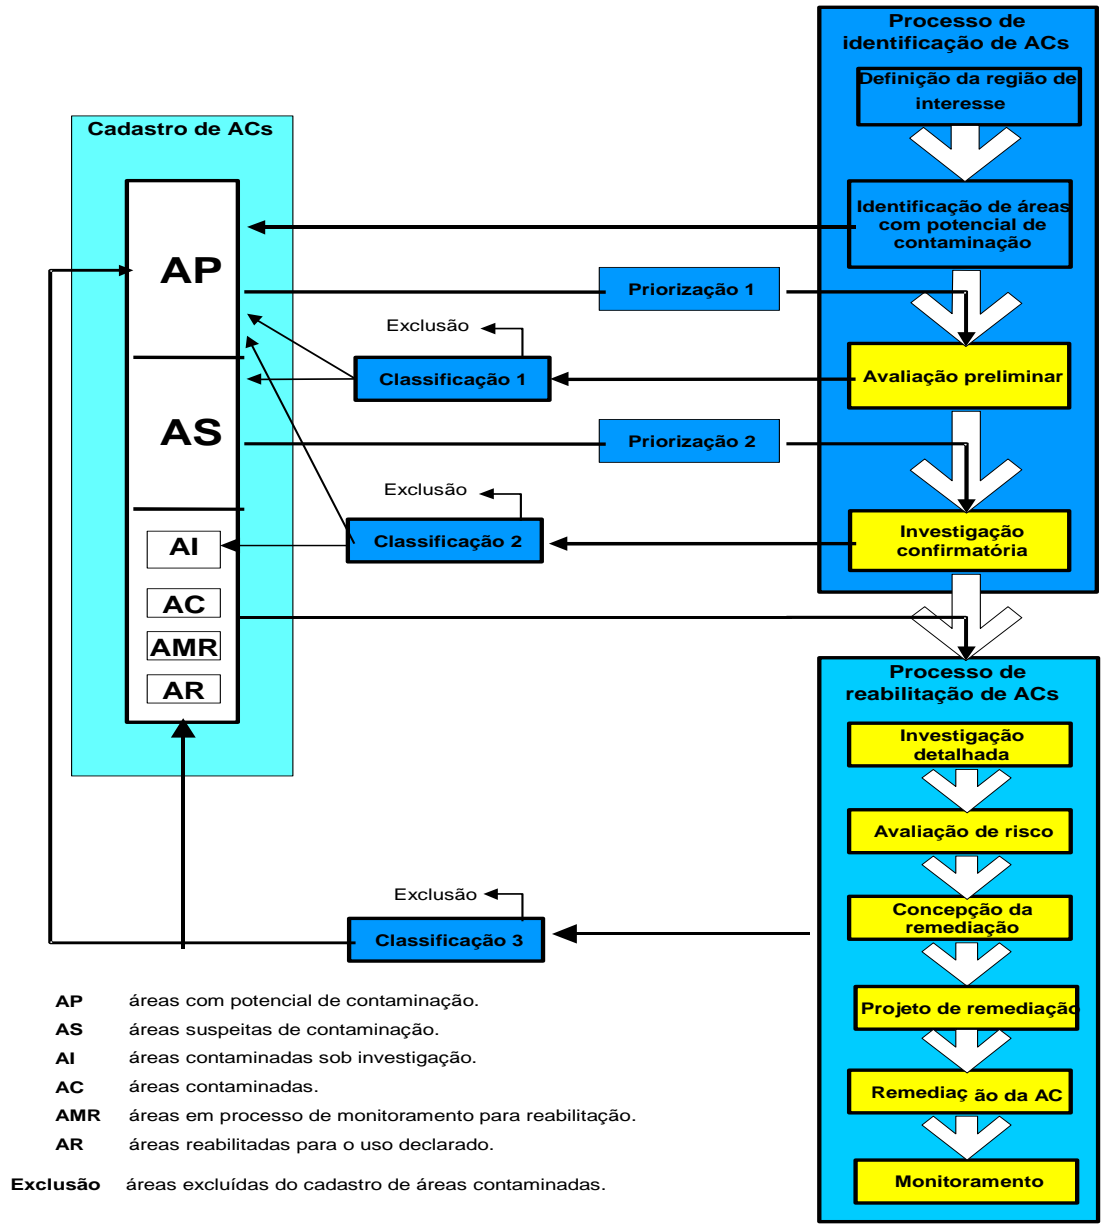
Processo de identificação de ACs

Definição da região de interesse

Identificação de áreas com potencial de contaminação

Avaliação preliminar

Investigação confirmatória

Cadastro de ACs

AP

AS

AI

AC

AMR

AR

Priorização 1

Exclusão

Classificação 1

Priorização 2

Exclusão

Classificação 2

Processo de reabilitação de ACs

Investigação detalhada

Avaliação de risco

Concepção da remediação

Projeto de remediação

Remediaç ão da AC

Monitoramento

Exclusão

Classificação 3

AP áreas com potencial de contaminação.
AS áreas suspeitas de contaminação.
AI áreas contaminadas sob investigação.
AC áreas contaminadas.
AMR áreas em processo de monitoramento para reabilitação.
AR áreas reabilitadas para o uso declarado.

Exclusão áreas excluídas do cadastro de áreas contaminadas.